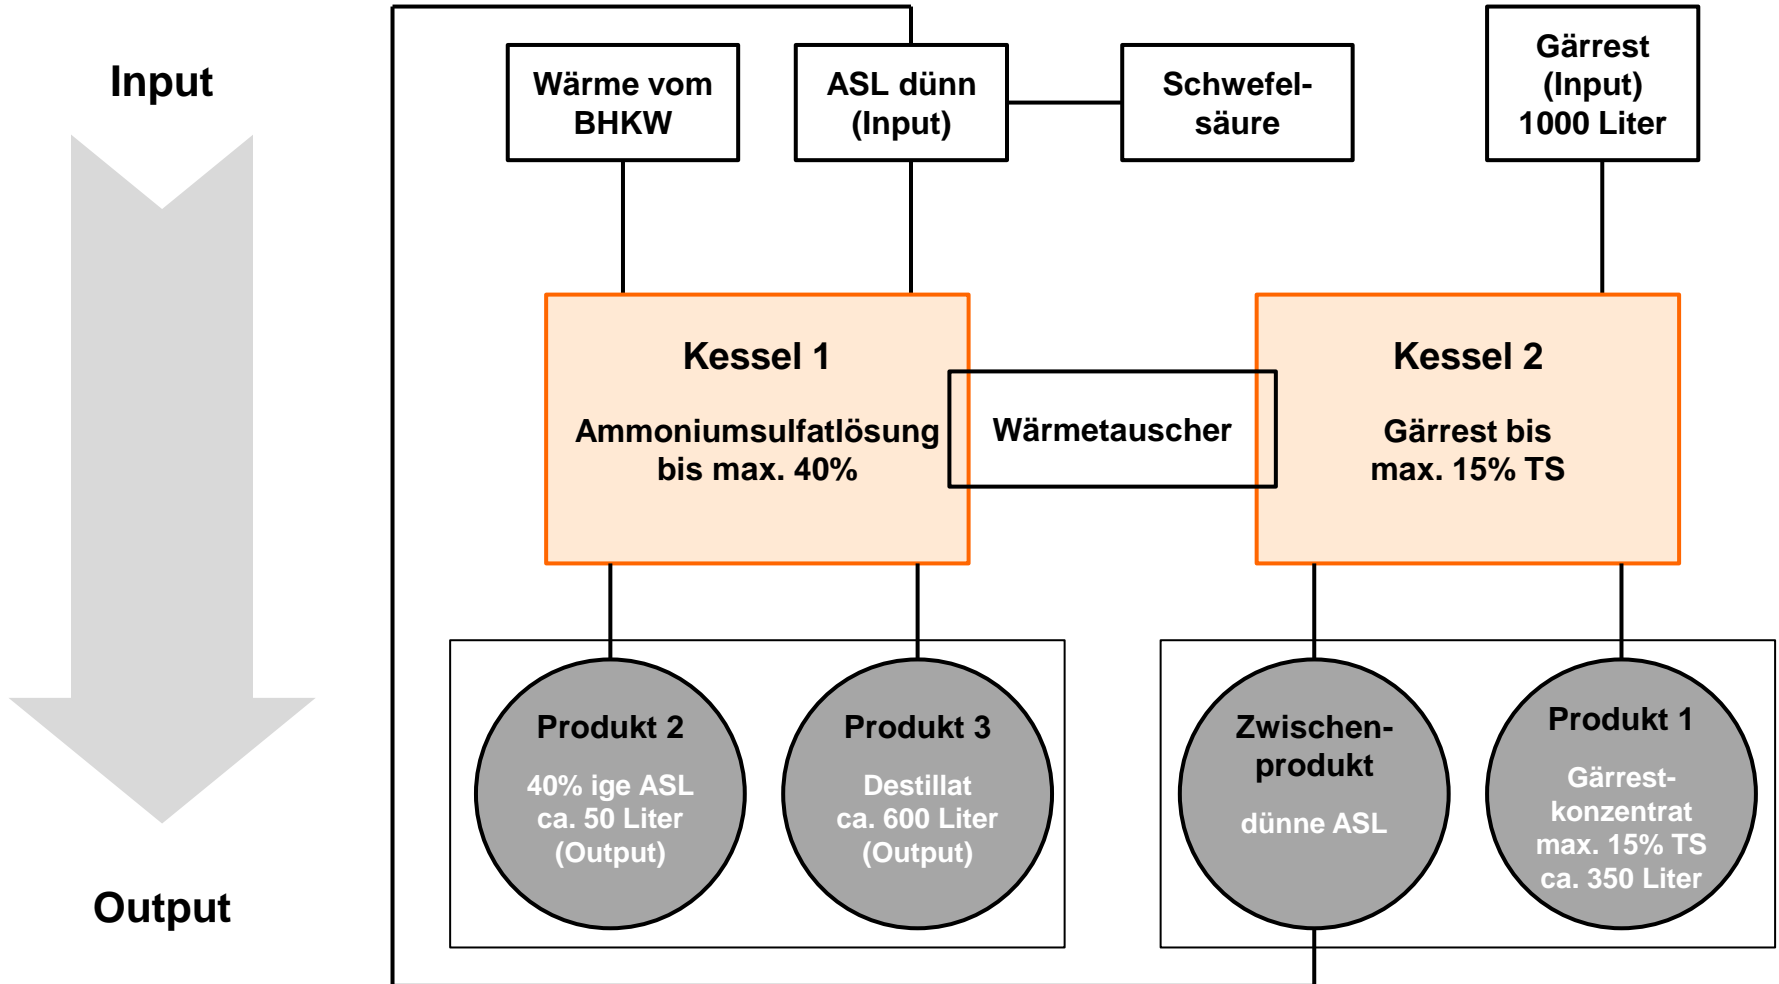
Input

Output

Wärme vom BHKW

ASL dünn (Input)

Schwefelsäure

Gärrest (Input) 1000 Liter

Kessel 1

Ammoniumsulfatlösung bis max. 40%

Wärmetauscher

Kessel 2

Gärrest bis max. 15% TS

Produkt 2

40% ige ASL ca. 50 Liter (Output)

Produkt 3

Destillat ca. 600 Liter (Output)

Zwischenprodukt

dünne ASL

Produkt 1

Gärrestkonzentrat max. 15% TS ca. 350 Liter